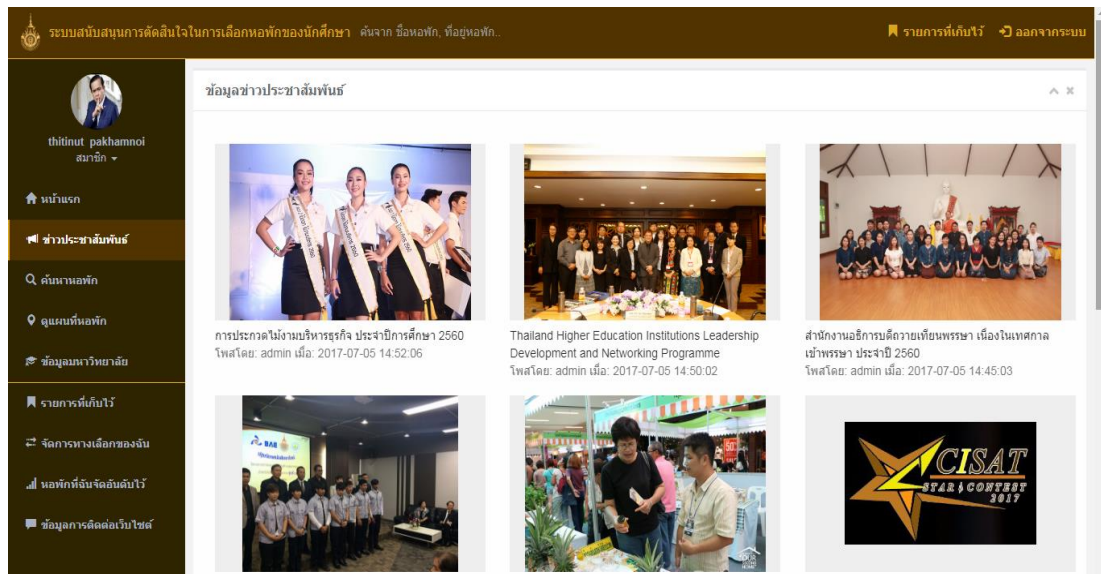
ระบบสนับสนุนการตัดสินใจในการเลือกหอพักของนักศึกษา ค้นจาก ชื่อหอพัก, ที่อยู่หอพัก...

รายการที่เก็บไว้ ออกจากระบบ

thitinut pakhamnoi
สมาชิก

หน้าแรก
ข่าวประชาสัมพันธ์
ค้นหาหอพัก
ดูแผนที่หอพัก
ข้อมูลมหาวิทยาลัย
รายการที่เก็บไว้
จัดการทางเลือกของฉัน
หอพักที่ฉันจัดอันดับไว้
ข้อมูลการติดต่อเว็บไซต์

ข้อมูลข่าวประชาสัมพันธ์

การประกวดไม้งามบริหารธุรกิจ ประจำปีการศึกษา 2560
โพสโดย: admin เมื่อ: 2017-07-05 14:52:06

Thailand Higher Education Institutions Leadership Development and Networking Programme
โพสโดย: admin เมื่อ: 2017-07-05 14:50:02

สำนักงานอธิการบดีถวายเทียนพรรษา เนื่องในเทศกาลเข้าพรรษา ประจำปี 2560
โพสโดย: admin เมื่อ: 2017-07-05 14:45:03

CISAT STAR CONTEST 2017